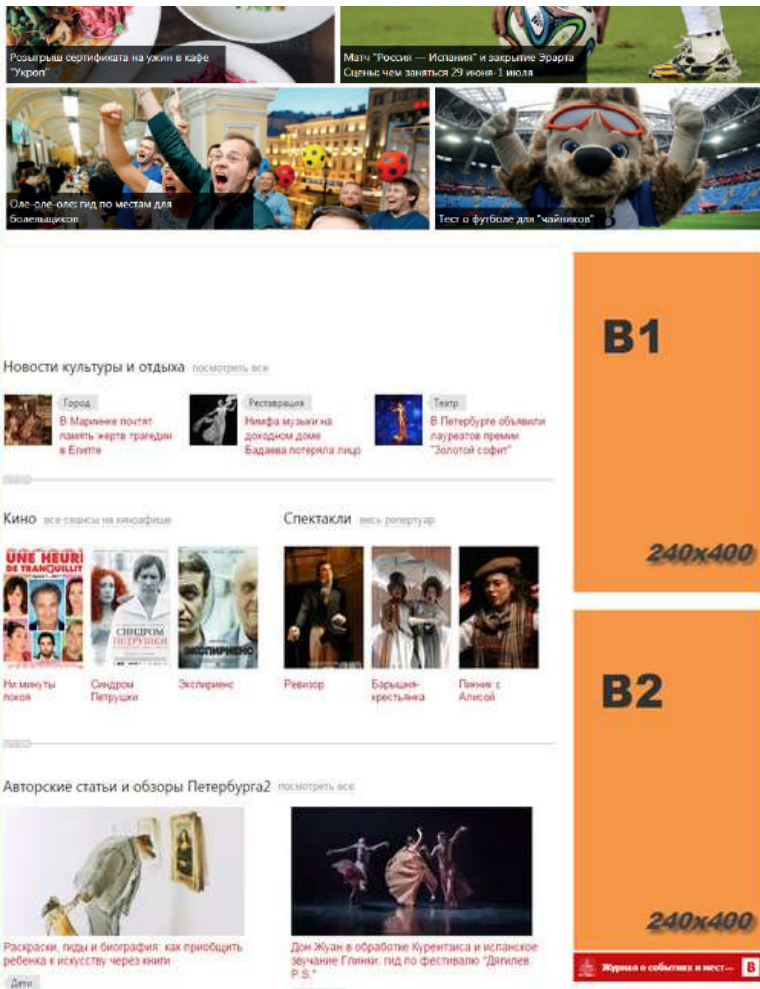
Розыгрыш сертификата на ужин в кафе "Укроп"

Матч "Россия — Испания" и закрытие Эрарта
Сцены чем заняться 29 июня-1 июля

Оле-оле-оле: гид по местам для болельщиков

Тест о футболе для "чайников"

B1

240x400

Новости культуры и отдыха посмотреть все

Город
В Мариинке почтят память жертв трагедии в Египте

Реставрация
Нимфа музыки на доходном доме Бадаева потеряла лицо

Театр
В Петербурге объявили лауреатов премии "Золотой софит"

Кино все сеансы на кинoафише

UNE HEURE DE TRANQUILLITÉ

СИНДРОМ ПЕТРУШКИ

ЭКСПИРИЕНС

Ни минуты покоя

Синдром Петрушки

Экспириенс

Спектакли весь репертуар

Ревизор

Барышня-крестьянка

Пикник с Алисой

B2

240x400

Авторские статьи и обзоры Петербурга2 посмотреть все

Раскраски, гиды и биография: как приобщить ребенка к искусству через книги

Дети

Дон Жуан в обработке Курентзиса и испанское звучание Глинки: гид по фестивалю "Дягилев P.S."

Журнал о событиях и мест...

B